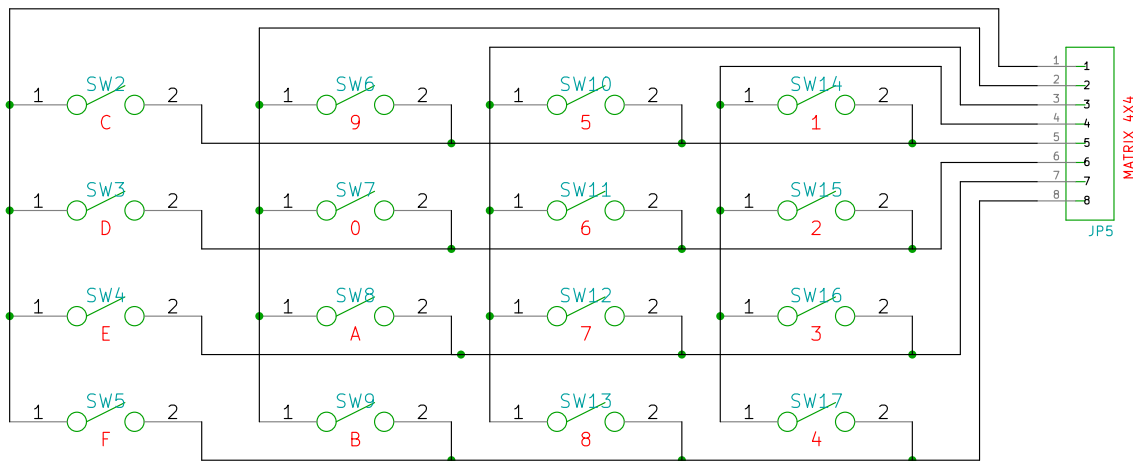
1 SW2 2
C
1 SW6 2
9
1 SW10 2
5
1 SW14 2
1
1 SW3 2
D
1 SW7 2
0
1 SW11 2
6
1 SW15 2
2
1 SW4 2
E
1 SW8 2
A
1 SW12 2
7
1 SW16 2
3
1 SW5 2
F
1 SW9 2
B
1 SW13 2
8
1 SW17 2
4

1 1
2 2
3 3
4 4
5 5
6 6
7 7
8 8
MATRIX 4X4
JP5